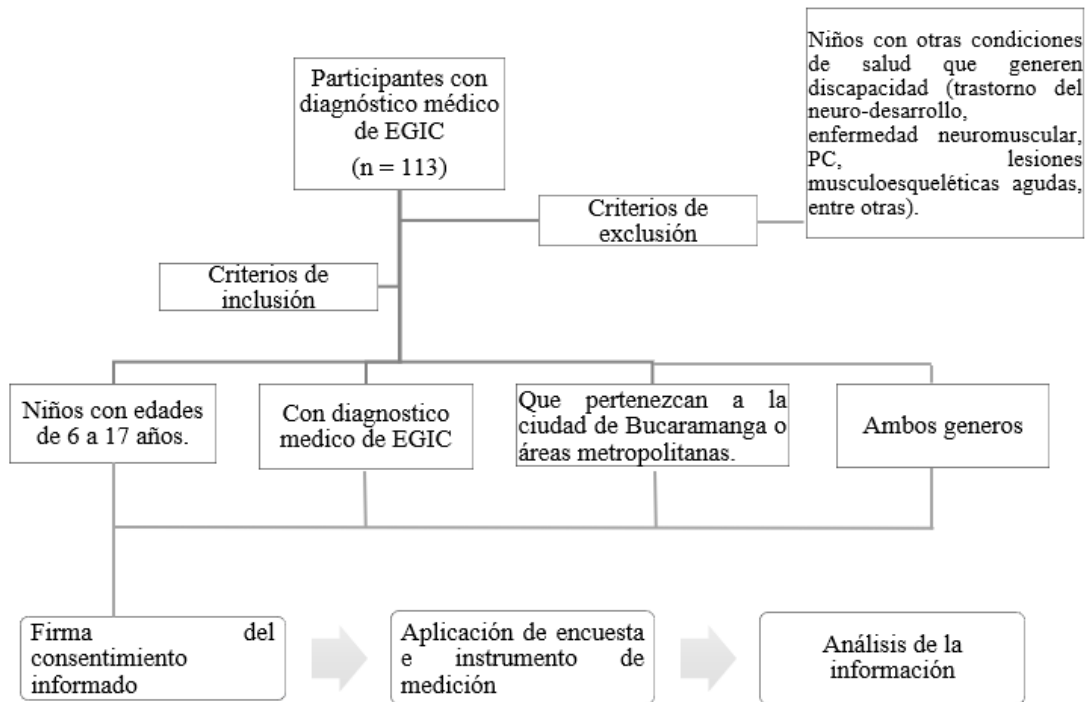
Participantes con diagnóstico médico de EGIC

(n = 113)

Niños con otras condiciones de salud que generen discapacidad (trastorno del neuro-desarrollo, enfermedad neuromuscular, PC, lesiones musculoesqueléticas agudas, entre otras).

Criterios de exclusión

Criterios de inclusión

Niños con edades de 6 a 17 años.

Con diagnostico medico de EGIC

Que pertenezcan a la ciudad de Bucaramanga o áreas metropolitanas.

Ambos generos

Firma del consentimiento informado

Aplicación de encuesta e instrumento de medición

Análisis de la información